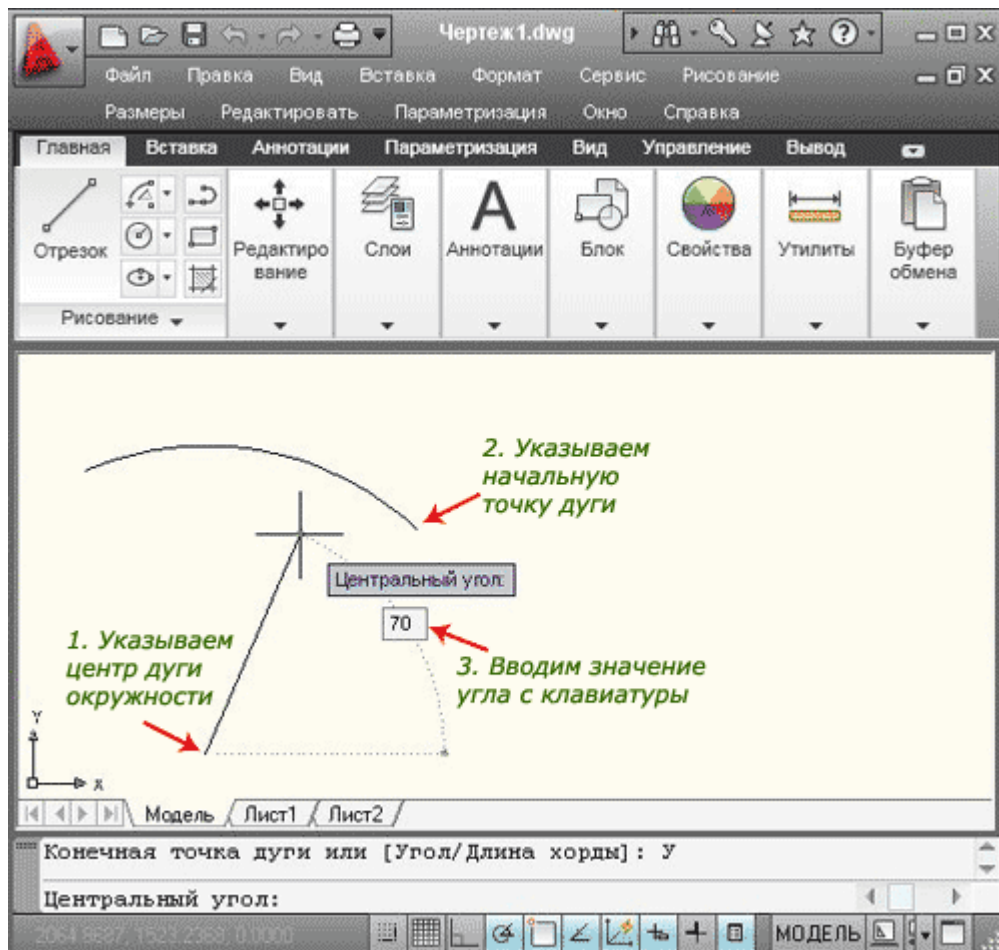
Чертеж1.dwg

Файл Правка Вид Вставка Формат Сервис Рисование

Размеры Редактировать Параметризация Окно Справка

Главная Вставка Аннотации Параметризация Вид Управление Вывод

Отрезок

Рисование

Редактирование

Слои

Аннотации

Блок

Свойства

Утилиты

Буфер обмена

2. Указываем начальную точку дуги

Центральный угол:

70

1. Указываем центр дуги окружности

3. Вводим значение угла с клавиатуры

Y

X

Модель Лист1 Лист2

Конечная точка дуги или [Угол/Длина хорды]: У

Центральный угол:

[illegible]

МОДЕЛЬ